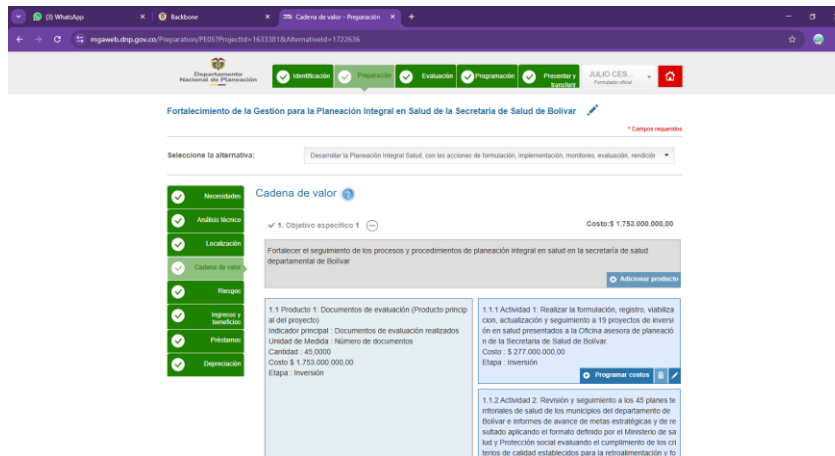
(3) WhatsApp
Backbone
Cadena de valor - Preparación

mgaweb.dnp.gov.co/Preparation/PE05?ProjectId=1633381&AlternativeId=1722636

Departamento Nacional de Planeación
Identificación
Preparación
Evaluación
Programación
Presentar y transferir
JULIO CES...
Formulador oficial

Fortalecimiento de la Gestión para la Planeación Integral en Salud de la Secretaria de Salud de Bolivar

* Campos requeridos

Seleccione la alternativa:
Desarrollar la Planeación Integral Salud, con las acciones de formulación, implementación, monitoreo, evaluación, rendiciór

Necesidades
Análisis técnico
Localización
Cadena de valor
Riesgos
Ingresos y beneficios
Préstamos
Depreciación

Cadena de valor

✓ 1. Objetivo específico 1
Costo:$ 1.753.000.000,00

Fortalecer el seguimiento de los procesos y procedimientos de planeación integral en salud en la secretaría de salud departamental de Bolívar

Adicionar producto

1.1 Producto 1: Documentos de evaluación (Producto principal del proyecto)
Indicador principal : Documentos de evaluación realizados
Unidad de Medida : Número de documentos
Cantidad : 45,0000
Costo $ 1.753.000.000,00
Etapa : Inversión

1.1.1 Actividad 1: Realizar la formulación, registro, viabilización, actualización y seguimiento a 19 proyectos de inversión en salud presentados a la Oficina asesora de planeación de la Secretaria de Salud de Bolívar.
Costo : $ 277.000.000,00
Etapa : Inversión

Programar costos

1.1.2 Actividad 2: Revisión y seguimiento a los 45 planes territoriales de salud de los municipios del departamento de Bolívar e informes de avance de metas estratégicas y de resultado aplicando el formato definido por el Ministerio de salud y Protección social evaluando el cumplimiento de los criterios de calidad establecidos para la retroalimentación y fo